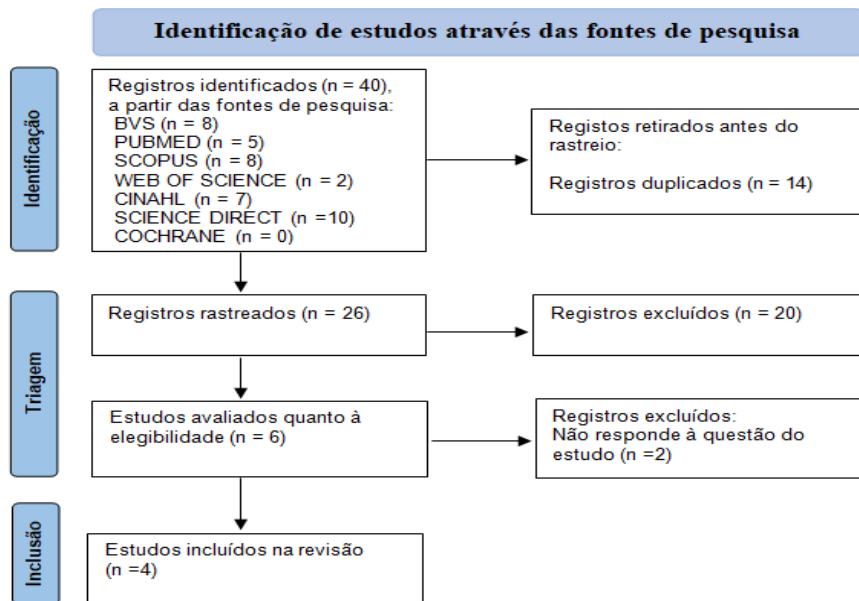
Identificação de estudos através das fontes de pesquisa

Identificação

Registros identificados (n = 40), a partir das fontes de pesquisa:
BVS (n = 8)
PUBMED (n = 5)
SCOPUS (n = 8)
WEB OF SCIENCE (n = 2)
CINAHL (n = 7)
SCIENCE DIRECT (n =10)
COCHRANE (n = 0)

Registos retirados antes do rastreio:

Registros duplicados (n = 14)

Triagem

Registros rastreados (n = 26)

Registros excluídos (n = 20)

Estudos avaliados quanto à elegibilidade (n = 6)

Registros excluídos:
Não responde à questão do estudo (n =2)

Inclusão

Estudos incluídos na revisão (n =4)